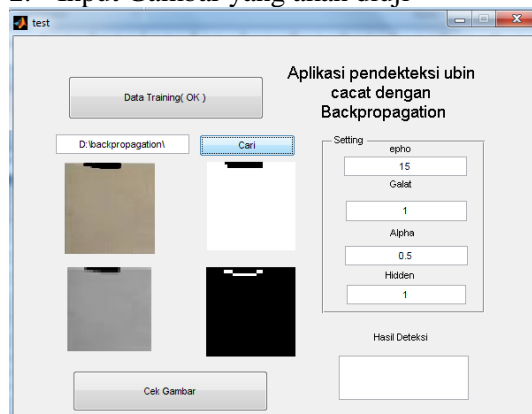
2. Input Gambar yang akan diuji

test

Aplikasi pendekteksi ubin cacat dengan Backpropagation

Data Training( OK )

D:\backpropagation\

Cari

Setting

epho

15

Galat

1

Alpha

0.5

Hidden

1

Hasil Deteksi

Cek Gambar